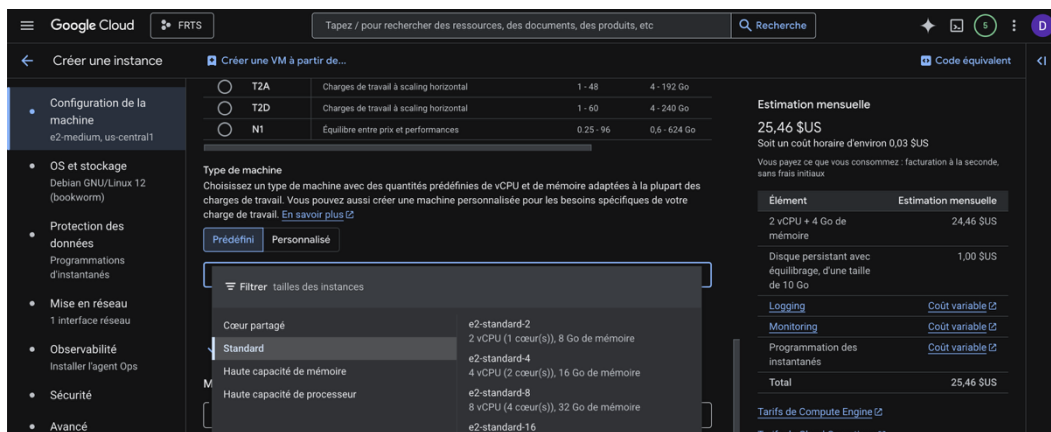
Google Cloud FRTS Tapez / pour rechercher des ressources, des documents, des produits, etc Recherche 5 D

Créer une instance Créer une VM à partir de... Code équivalent

Configuration de la machine
e2-medium, us-central1

OS et stockage
Debian GNU/Linux 12 (bookworm)

Protection des données
Programmations d'instantanés

Mise en réseau
1 interface réseau

Observabilité
Installer l'agent Ops

Sécurité

Avancé

| | | | | |
|---|---|---|---|---|
| ◯ | T2A | Charges de travail à scaling horizontal | 1 - 48 | 4 - 192 Go |
| ◯ | T2D | Charges de travail à scaling horizontal | 1 - 60 | 4 - 240 Go |
| ◯ | N1 | Équilibre entre prix et performances | 0.25 - 96 | 0,6 - 624 Go |

Type de machine
Choisissez un type de machine avec des quantités prédéfinies de vCPU et de mémoire adaptées à la plupart des charges de travail. Vous pouvez aussi créer une machine personnalisée pour les besoins spécifiques de votre charge de travail. En savoir plus

Prédéfini Personnalisé

Filtrer tailles des instances

Cœur partagé
Standard
Haute capacité de mémoire
Haute capacité de processeur

e2-standard-2
2 vCPU (1 cœur(s)), 8 Go de mémoire
e2-standard-4
4 vCPU (2 cœur(s)), 16 Go de mémoire
e2-standard-8
8 vCPU (4 cœur(s)), 32 Go de mémoire
e2-standard-16

M

Estimation mensuelle
25,46 $US
Soit un coût horaire d'environ 0,03 $US
Vous payez ce que vous consommez : facturation à la seconde, sans frais initiaux

| Élément | Estimation mensuelle |
|---|---|
| 2 vCPU + 4 Go de mémoire | 24,46 $US |
| Disque persistant avec équilibrage, d'une taille de 10 Go | 1,00 $US |
| Logging | Coût variable |
| Monitoring | Coût variable |
| Programmation des instantanés | Coût variable |
| Total | 25,46 $US |

Tarifs de Compute Engine